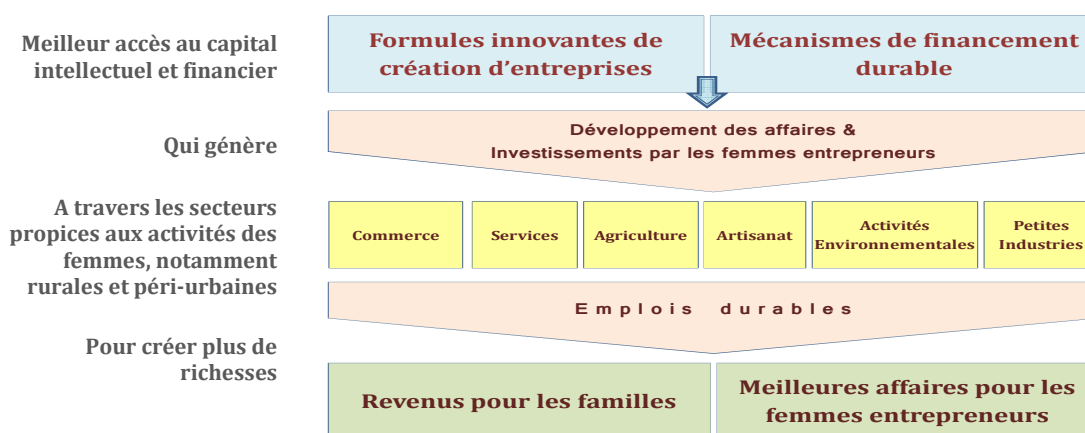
Meilleur accès au capital intellectuel et financier

Formules innovantes de création d'entreprises

Mécanismes de financement durable

Qui génère

Développement des affaires & Investissements par les femmes entrepreneurs

A travers les secteurs propices aux activités des femmes, notamment rurales et péri-urbaines

Commerce

Services

Agriculture

Artisanat

Activités Environnementales

Petites Industries

Emplois durables

Pour créer plus de richesses

Revenus pour les familles

Meilleures affaires pour les femmes entrepreneurs